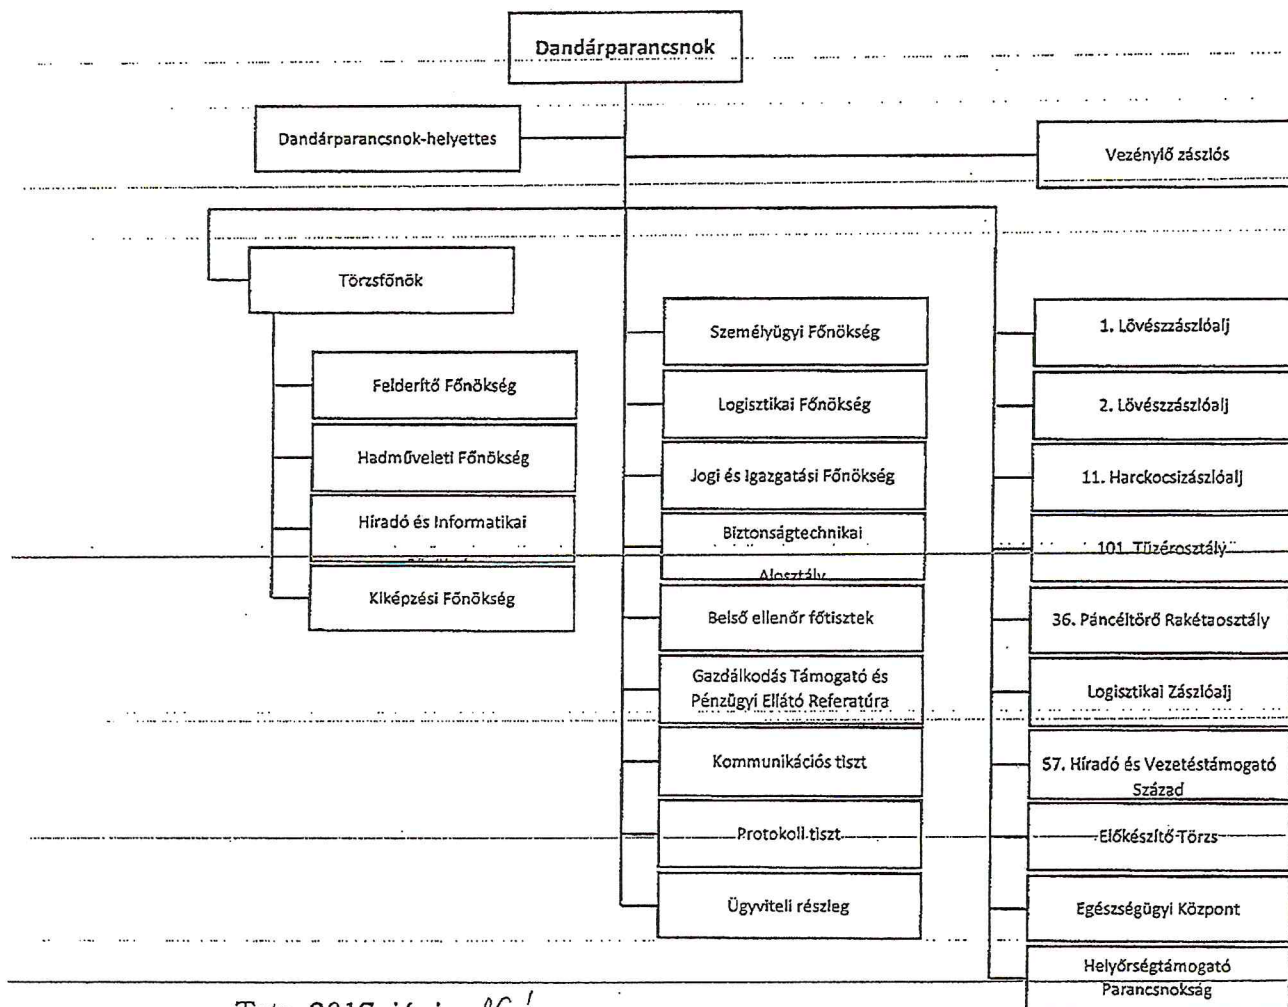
Dandárparancsnok

Dandárparancsnok-helyettes

Vezénylő zászlós

Törzsfőnök

Felderítő Főnökség

Hadműveleti Főnökség

Híradó és Informatikai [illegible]

Kiképzési Főnökség

Személyügyi Főnökség

Logisztikai Főnökség

Jogi és Igazgatási Főnökség

Biztonságtechnikai Alosztály

Belső ellenőr főtisztek

Gazdálkodás Támogató és Pénzügyi Ellátó Referatúra

Kommunikációs tiszt

Protokoll tiszt

Ügyviteli részleg

1. Lövészzászlóalj

2. Lövészzászlóalj

11. Harckocsizászlóalj

101. Tüzérosztály

36. Páncéltörő Rakétaosztály

Logisztikai Zászlóalj

57. Híradó és Vezetéstámogató Század

Előkészítő Törzs

Egészségügyi Központ

Helyőrségtámogató Parancsnokság

Tata, 2017. június 16.